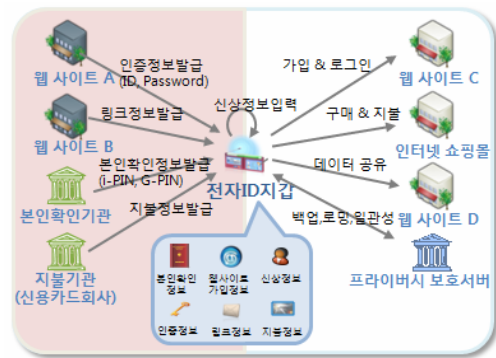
인증정보발급
(ID, Password)

웹 사이트 A

링크정보발급

웹 사이트 B

본인확인정보발급
(i-PIN, G-PIN)

본인확인기관

지불정보발급

지불기관
(신용카드회사)

신상정보입력

전자ID지갑

가입 & 로그인

웹 사이트 C

구매 & 지불

인터넷 쇼핑몰

데이터 공유

웹 사이트 D

백업,로밍,일관성

프라이버시 보호서버

본인확인정보

웹사이트 가입정보

신상정보

인증정보

링크정보

지불정보